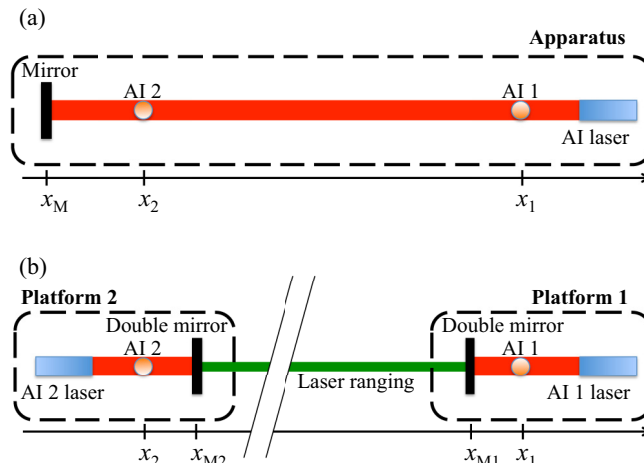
(a)

Apparatus

Mirror

AI 2

AI 1

AI laser

$x_M$ $x_2$ $x_1$

(b)

Platform 2

Platform 1

Double mirror

AI 2

Double mirror

AI 1

AI 2 laser

Laser ranging

AI 1 laser

$x_2$ $x_{M2}$ $x_{M1}$ $x_1$